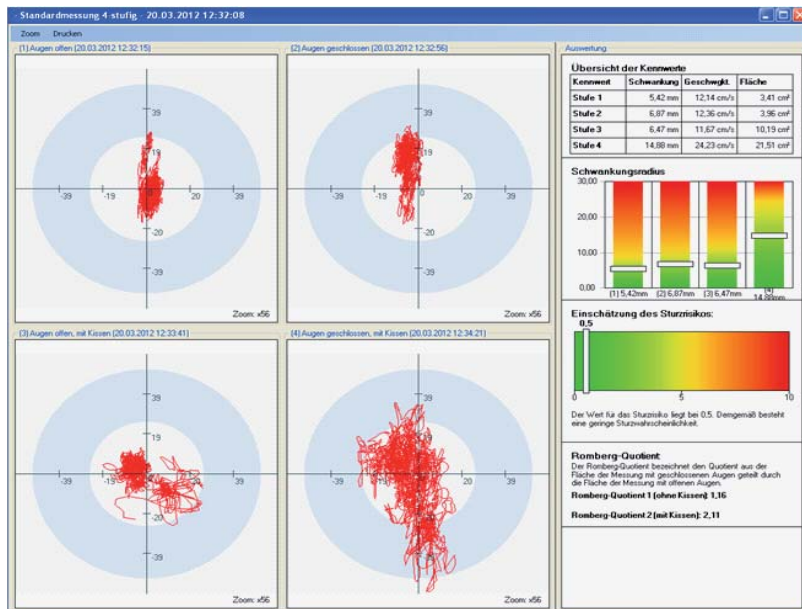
Standardmessung 4-stufig - 20.03.2012 12:32:08

Zoom Drucken

(1) Augen offen (20.03.2012 12:32:15)

39
19
-39 -19 20 39
-20
-39

Zoom: x56

(2) Augen geschlossen (20.03.2012 12:32:56)

39
19
-39 -19 20 39
-20
-39

Zoom: x56

(3) Augen offen, mit Kissen (20.03.2012 12:33:41)

39
19
-39 -19 20 39
-20
-39

Zoom: x56

(4) Augen geschlossen, mit Kissen (20.03.2012 12:34:21)

39
19
-39 20 39
-20
-39

Zoom: x56

Auswertung

Übersicht der Kennwerte

| Kennwert | Schwankung | Geschwgkt. | Fläche |
|---|---|---|---|
| Stufe 1 | 5,42 mm | 12,14 cm/s | 3,41 cm² |
| Stufe 2 | 6,87 mm | 12,36 cm/s | 3,96 cm² |
| Stufe 3 | 6,47 mm | 11,67 cm/s | 10,19 cm² |
| Stufe 4 | 14,88 mm | 24,23 cm/s | 21,51 cm² |

Schwankungsradius

30,00
20,00
10,00
0,00

(1) 5,42mm (2) 6,87mm (3) 6,47mm (4) 14,88mm

Einschätzung des Sturzrisikos:

0,5

0 5 10

Der Wert für das Sturzrisiko liegt bei 0,5. Demgemäß besteht eine geringe Sturzwahrscheinlichkeit.

Romberg-Quotient

Der Romberg-Quotient bezeichnet den Quotient aus der Fläche der Messung mit geschlossenen Augen geteilt durch die Fläche der Messung mit offenen Augen.

Romberg-Quotient 1 (ohne Kissen): 1,16

Romberg-Quotient 2 (mit Kissen): 2,11